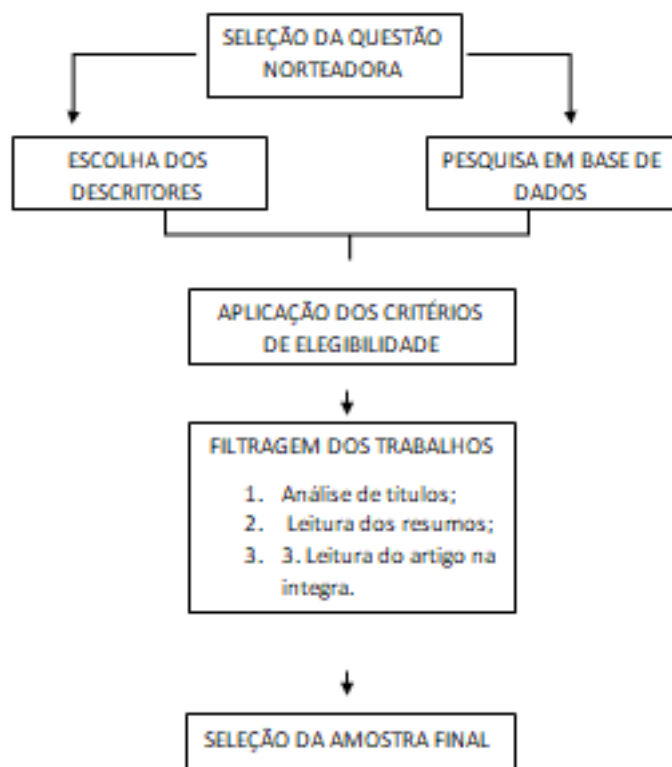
SELEÇÃO DA QUESTÃO NORTEADORA

ESCOLHA DOS DESCRITORES

PESQUISA EM BASE DE DADOS

APLICAÇÃO DOS CRITÉRIOS DE ELEGIBILIDADE

FILTRAGEM DOS TRABALHOS

1. Análise de titulos;
2. Leitura dos resumos;
3. 3. Leitura do artigo na integra.

SELEÇÃO DA AMOSTRA FINAL